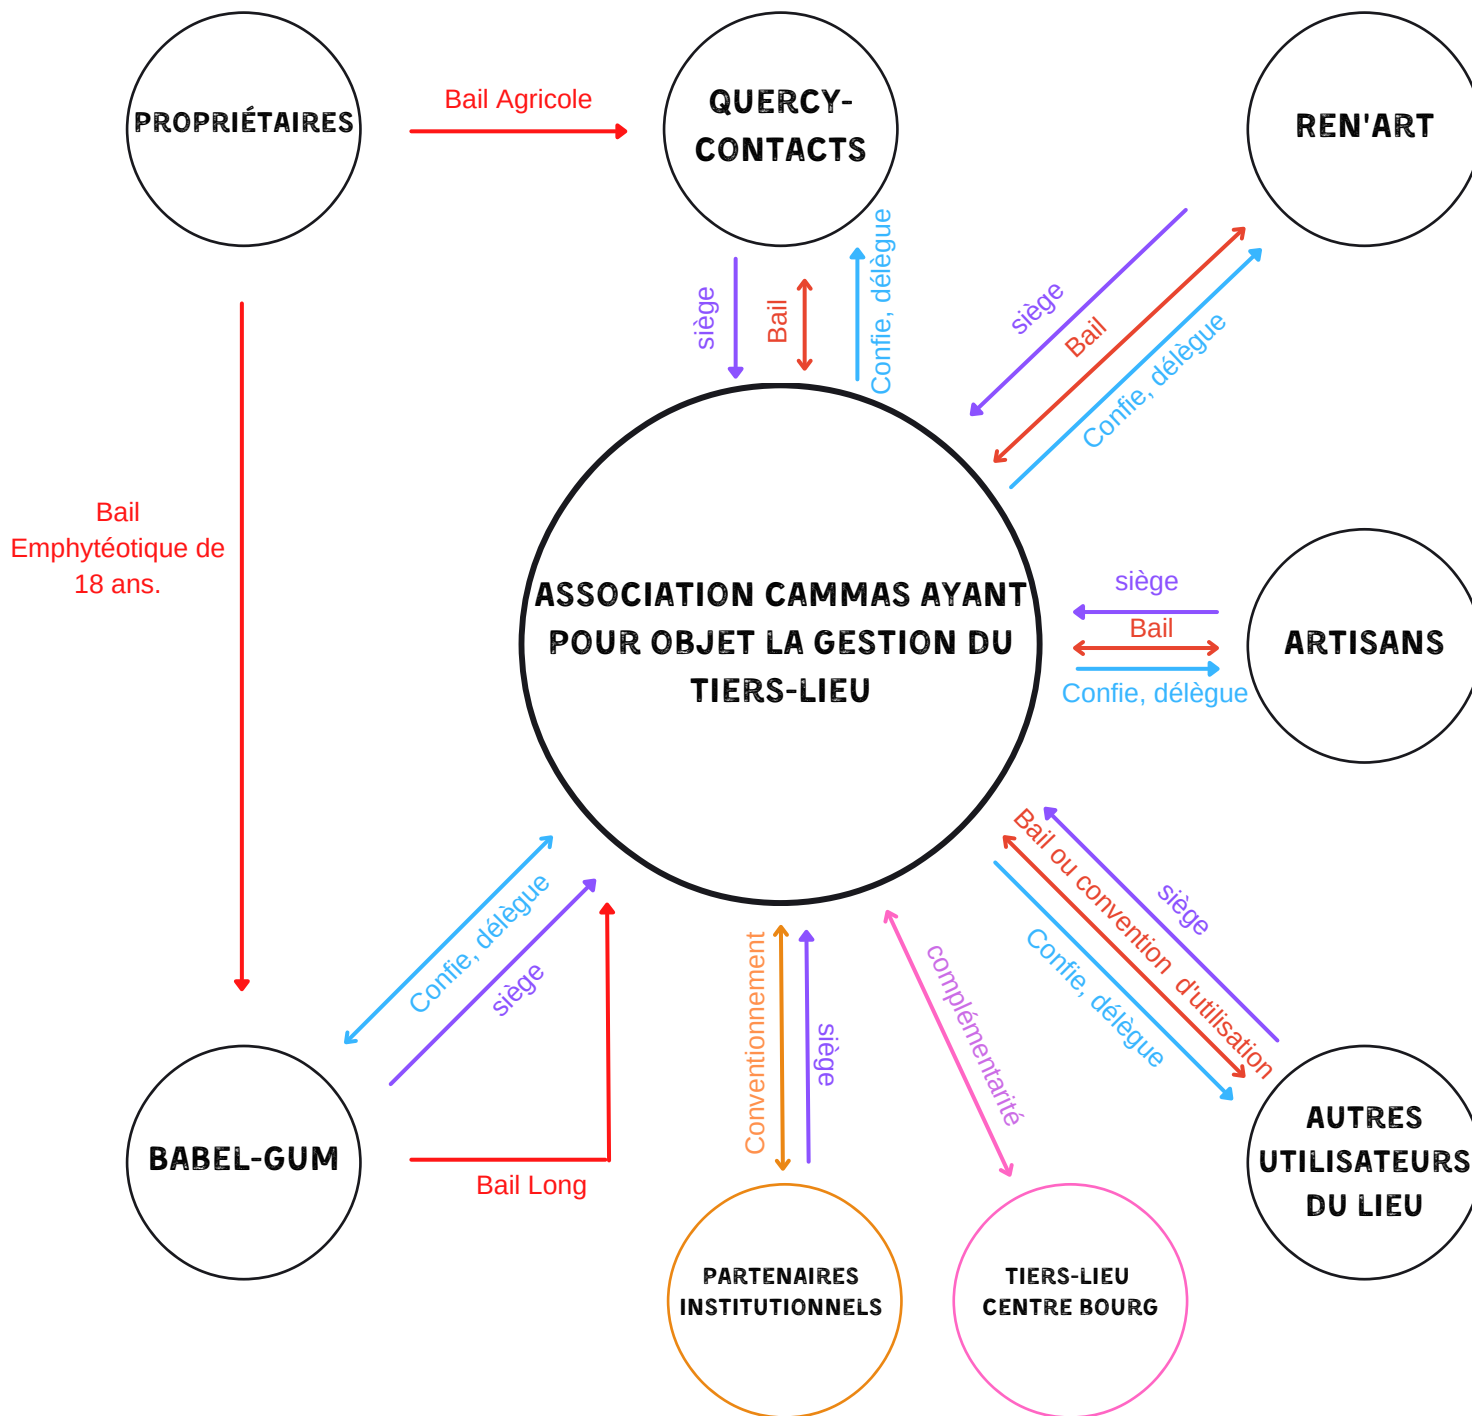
PROPRIÉTAIRES

Bail Agricole

QUERCY-CONTACTS

REN'ART

siège

Bail

Confie, délègue

siège

Bail

Confie, délègue

Bail Emphytéotique de 18 ans.

ASSOCIATION CAMMAS AYANT POUR OBJET LA GESTION DU TIERS-LIEU

siège

Bail

Confie, délègue

ARTISANS

Bail ou convention d'utilisation

siège

Confie, délègue

Confie, délègue

siège

Conventionnement

siège

complémentarité

AUTRES UTILISATEURS DU LIEU

BABEL-GUM

Bail Long

PARTENAIRES INSTITUTIONNELS

TIERS-LIEU CENTRE BOURG